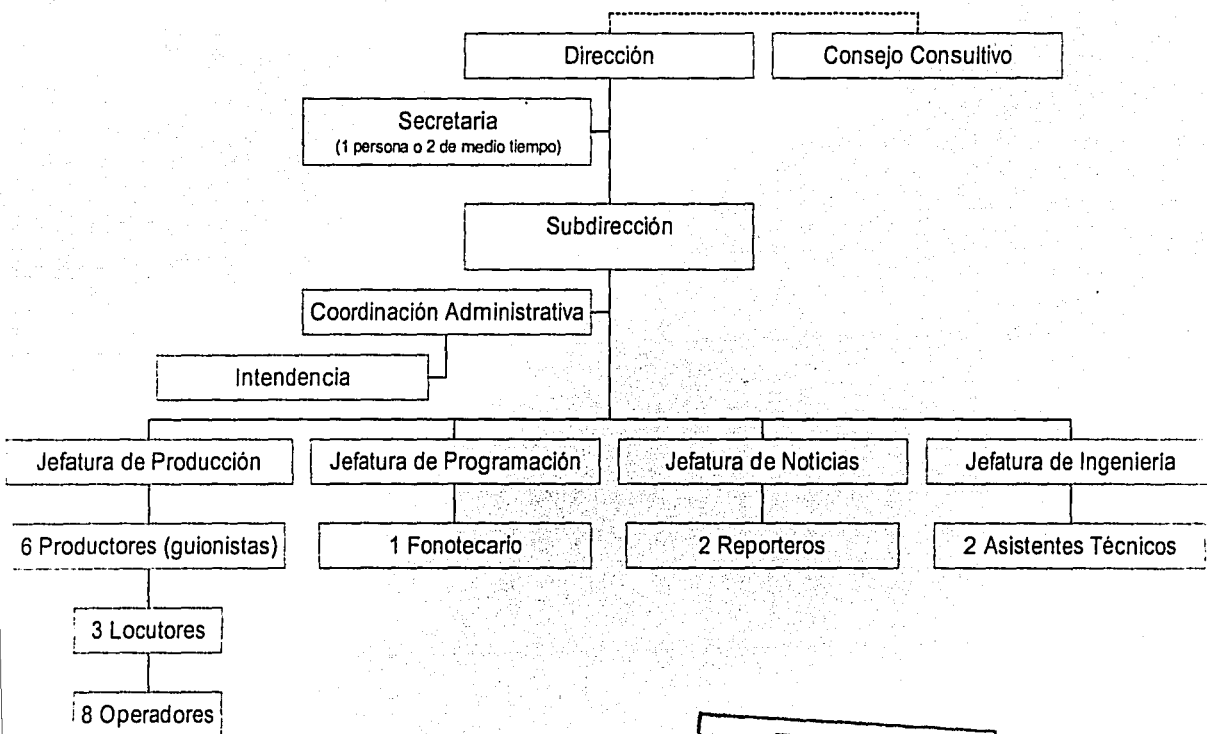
Dirección

Consejo Consultivo

Secretaria
(1 persona o 2 de medio tiempo)

Subdirección

Coordinación Administrativa

Intendencia

Jefatura de Producción

Jefatura de Programación

Jefatura de Noticias

Jefatura de Ingenieria

6 Productores (guionistas)

1 Fonotecario

2 Reporteros

2 Asistentes Técnicos

3 Locutores

8 Operadores